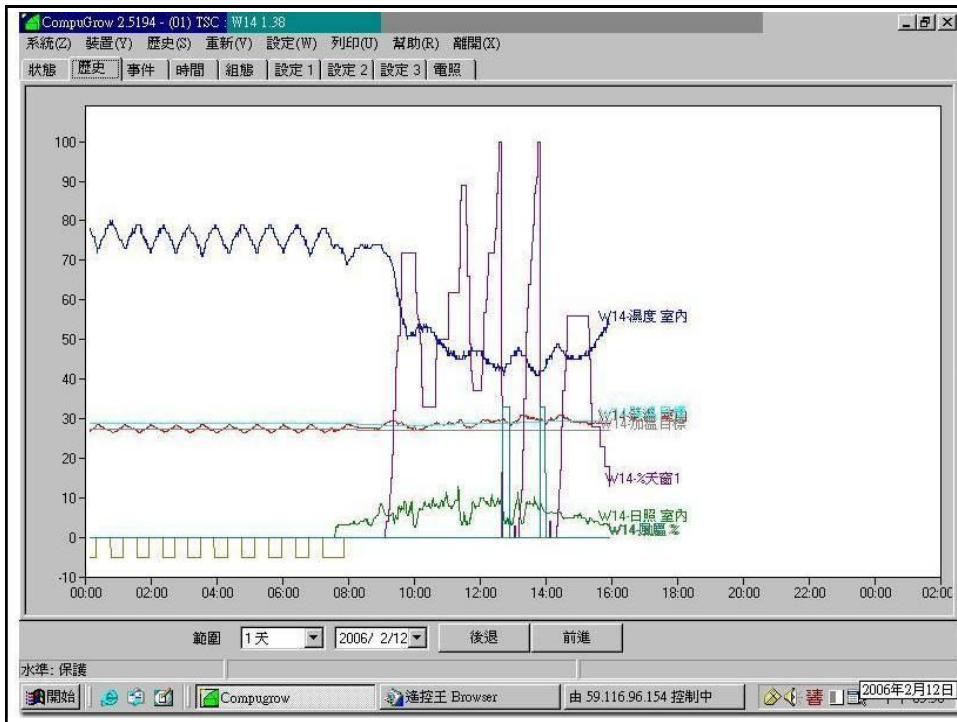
CompuGrow 2.5194 - (01) TSC : W14 1.38

系統(Z) 裝置(Y) 歷史(S) 重新(V) 設定(W) 列印(U) 幫助(R) 離開(X)

狀態 | 歷史 | 事件 | 時間 | 組態 | 設定 1 | 設定 2 | 設定 3 | 電照

100
90
80
70
60
50
40
30
20
10
0
-10

00:00 02:00 04:00 06:00 08:00 10:00 12:00 14:00 16:00 18:00 20:00 22:00 00:00 02:00

W14-濕度 室內
W14-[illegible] 室內
W14-加溫目標
W14-%天窗1
W14-日照 室內
W14-風扇 %

範圍 1天 2006/ 2/12 後退 前進

水準: 保護

開始 Compugrow 遙控王 Browser 由 59.116.96.154 控制中 2006年2月12日